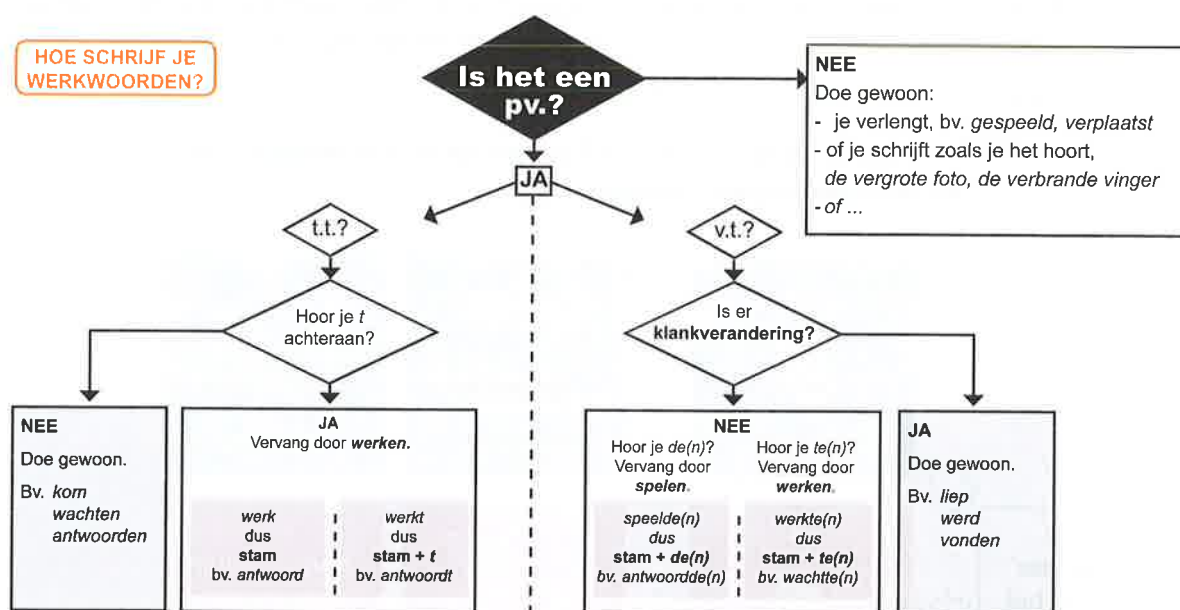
HOE SCHRIJF JE WERKWOORDEN?

Is het een pv.?

NEE
Doe gewoon:
- je verlengt, bv. *gespeeld, verplaatst*
- of je schrijft zoals je het hoort, *de vergrote foto, de verbrande vinger*
- of ...

JA

t.t.?

Hoor je *t* achteraan?

NEE
Doe gewoon.
Bv. *kom*
*wachten*
*antwoorden*

JA
Vervang door **werken.**

werk
dus
**stam**
bv. *antwoord*

werkt
dus
**stam + t**
bv. *antwoordt*

v.t.?

Is er **klankverandering?**

NEE
Hoor je *de(n)*? Vervang door **spelen.**
*speelde(n)*
dus
**stam + de(n)**
*bv. antwoordde(n)*

Hoor je *te(n)*? Vervang door **werken.**
*werkte(n)*
dus
**stam + te(n)**
*bv. wachtte(n)*

JA
Doe gewoon.
Bv. *liep*
*werd*
*vonden*